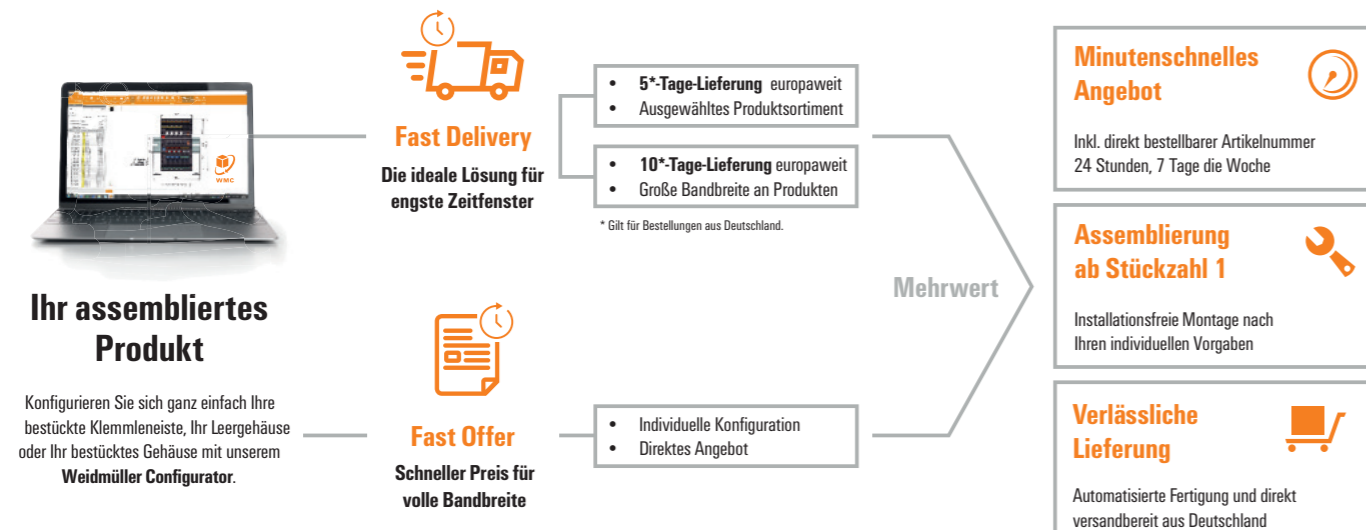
WMC

Ihr assembliertes Produkt

Konfigurieren Sie sich ganz einfach Ihre bestückte Klemmleneiste, Ihr Leergehäuse oder Ihr bestücktes Gehäuse mit unserem **Weidmüller Configurator**.

Fast Delivery

Die ideale Lösung für engste Zeitfenster

- **5*-Tage-Lieferung** europaweit
- Ausgewähltes Produktsortiment

- **10*-Tage-Lieferung** europaweit
- Große Bandbreite an Produkten

* Gilt für Bestellungen aus Deutschland.

Fast Offer

Schneller Preis für volle Bandbreite

- Individuelle Konfiguration
- Direktes Angebot

Mehrwert

Minutenschnelles Angebot

Inkl. direkt bestellbarer Artikelnummer 24 Stunden, 7 Tage die Woche

Assemblierung ab Stückzahl 1

Installationsfreie Montage nach Ihren individuellen Vorgaben

Verlässliche Lieferung

Automatisierte Fertigung und direkt versandbereit aus Deutschland